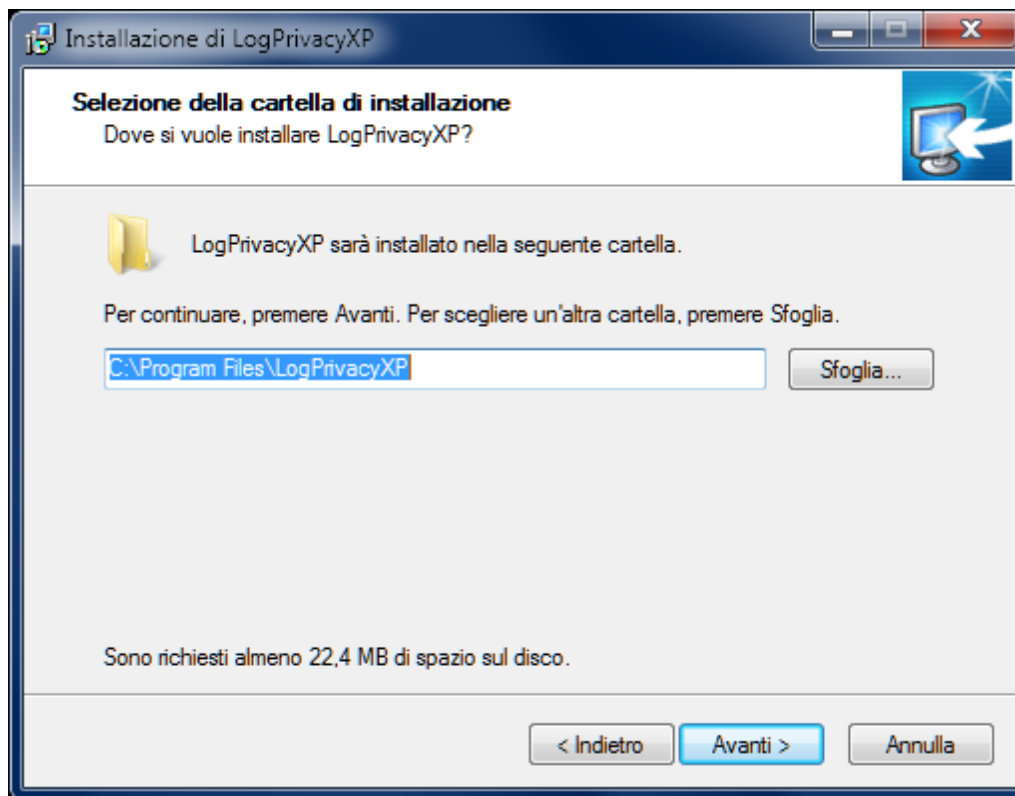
Installazione di LogPrivacyXP

Selezione della cartella di installazione
Dove si vuole installare LogPrivacyXP?

LogPrivacyXP sarà installato nella seguente cartella.

Per continuare, premere Avanti. Per scegliere un'altra cartella, premere Sfoglia.

C:\Program Files\LogPrivacyXP

Sfoglia...

Sono richiesti almeno 22,4 MB di spazio sul disco.

< Indietro

Avanti >

Annulla